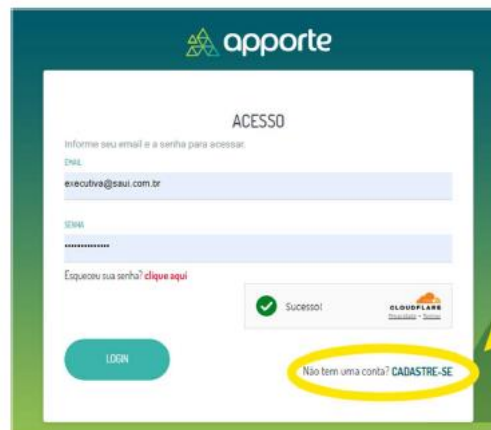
apporte

ACESSO

Informe seu email e a senha para acessar.

EMAIL

executiva@saui.com.br

SENHA

••••••••••••

Esqueceu sua senha? clique aqui

Sucesso!

CLOUDFLARE
Privacidade • Termos

LOGIN

Não tem uma conta? CADASTRE-SE